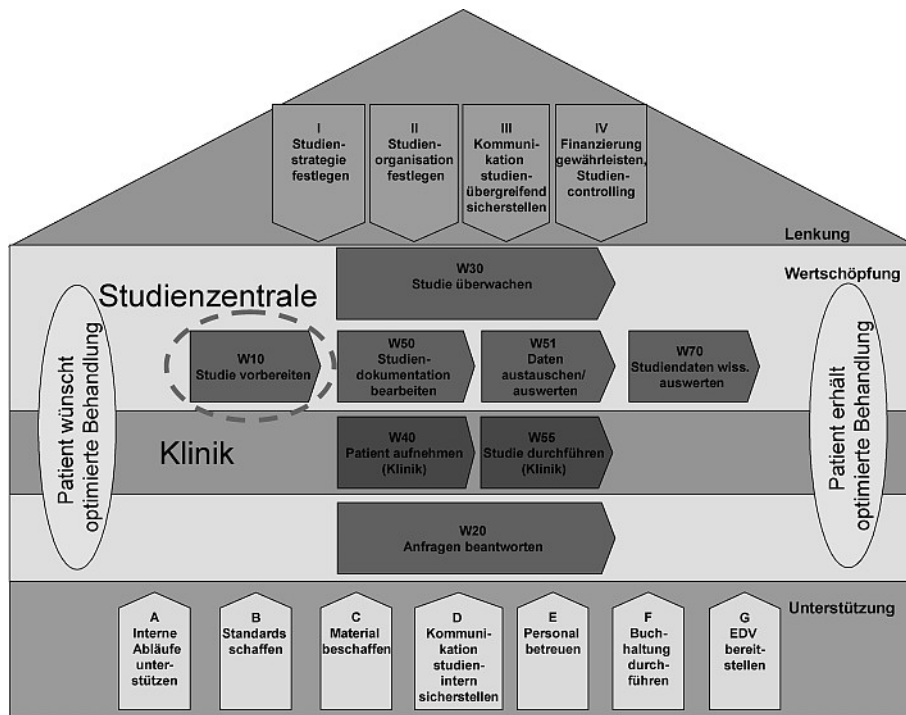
I
Studienstrategie festlegen

II
Studienorganisation festlegen

III
Kommunikation studienübergreifend sicherstellen

IV
Finanzierung gewährleisten, Studiencontrolling

Lenkung

Wertschöpfung

Studienzentrale

W30
Studie überwachen

Patient wünscht optimierte Behandlung

W10
Studie vorbereiten

W50
Studiendokumentation bearbeiten

W51
Daten austauschen/ auswerten

W70
Studiendaten wiss. auswerten

Patient erhält optimierte Behandlung

Klinik

W40
Patient aufnehmen (Klinik)

W55
Studie durchführen (Klinik)

W20
Anfragen beantworten

Unterstützung

A
Interne Abläufe unterstützen

B
Standards schaffen

C
Material beschaffen

D
Kommunikation studienintern sicherstellen

E
Personal betreuen

F
Buchhaltung durchführen

G
EDV bereitstellen